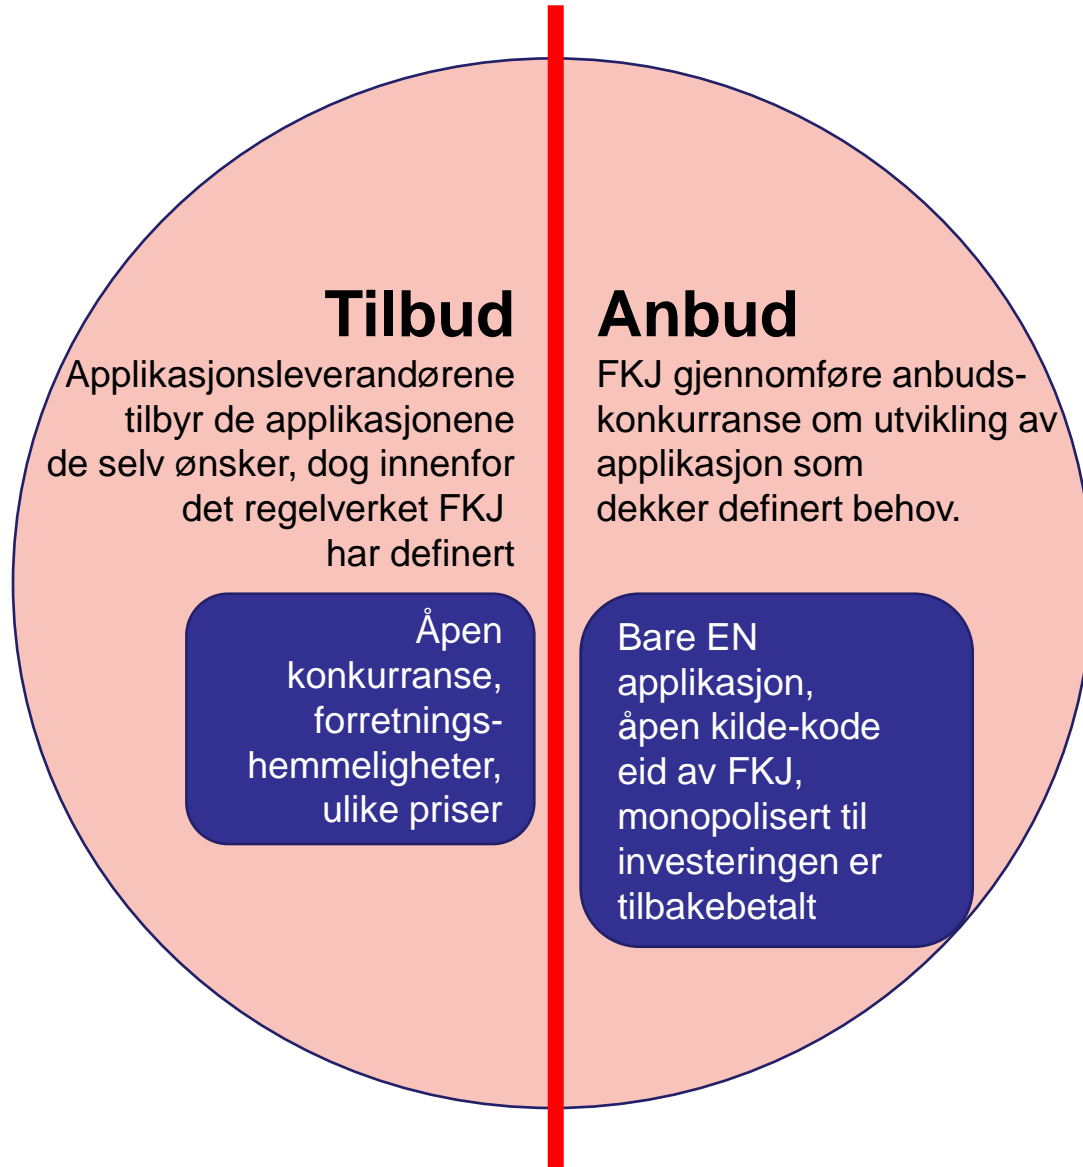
Tilbud

Applikasjonsleverandørene tilbyr de applikasjonene de selv ønsker, dog innenfor det regelverket FKJ har definert

Åpen konkurranse, forretningshemmeligheter, ulike priser

Anbud

FKJ gjennomføre anbudskonkurranse om utvikling av applikasjon som dekker definert behov.

Bare EN applikasjon, åpen kilde-kode eid av FKJ, monopolisert til investeringen er tilbakebetalt